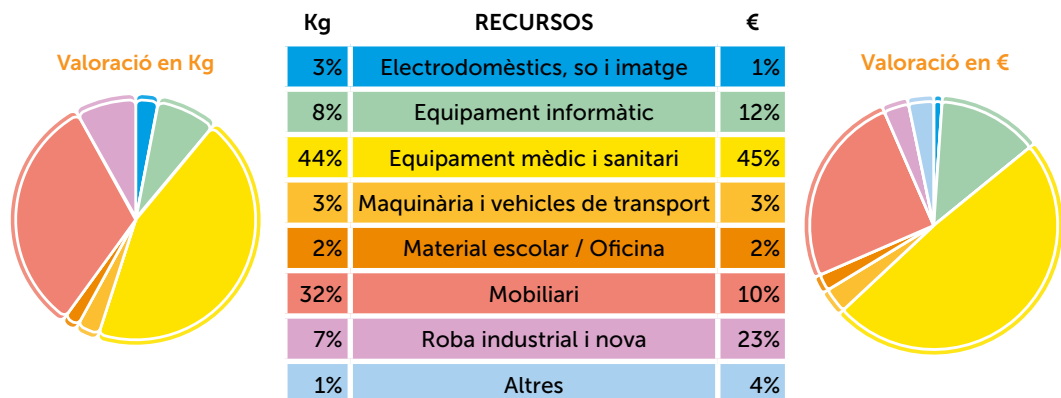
Valoració en Kg

| Kg | RECURSOS | € |
|---|---|---|
| 3% | Electrodomèstics, so i imatge | 1% |
| 8% | Equipament informàtic | 12% |
| 44% | Equipament mèdic i sanitari | 45% |
| 3% | Maquinària i vehicles de transport | 3% |
| 2% | Material escolar / Oficina | 2% |
| 32% | Mobiliari | 10% |
| 7% | Roba industrial i nova | 23% |
| 1% | Altres | 4% |

Valoració en €